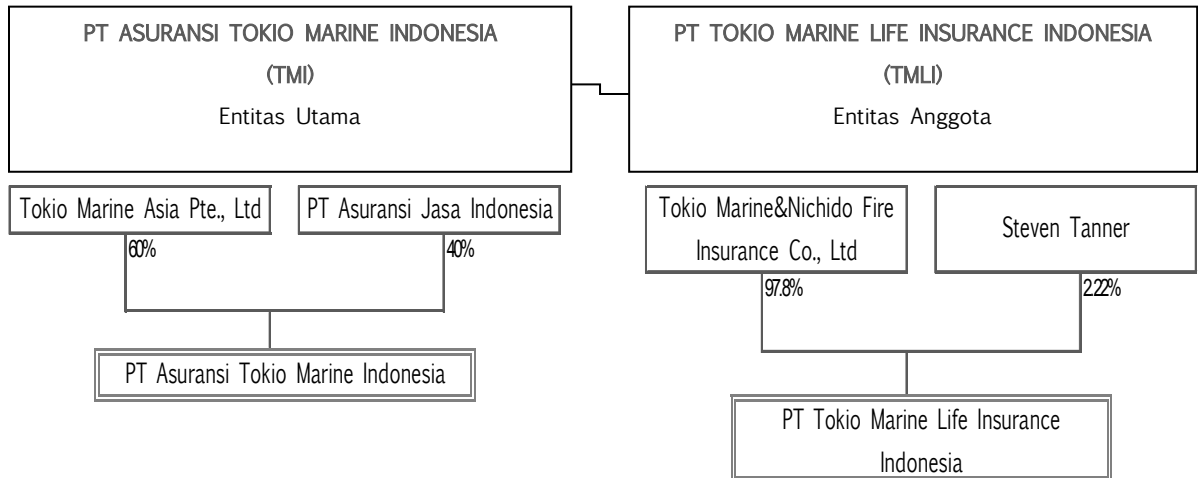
PT ASURANSI TOKIO MARINE INDONESIA
(TMI)
Entitas Utama

PT TOKIO MARINE LIFE INSURANCE INDONESIA
(TMLI)
Entitas Anggota

Tokio Marine Asia Pte., Ltd

PT Asuransi Jasa Indonesia

60%

40%

PT Asuransi Tokio Marine Indonesia

Tokio Marine&Nichido Fire Insurance Co., Ltd

Steven Tanner

97.8%

2.22%

PT Tokio Marine Life Insurance Indonesia